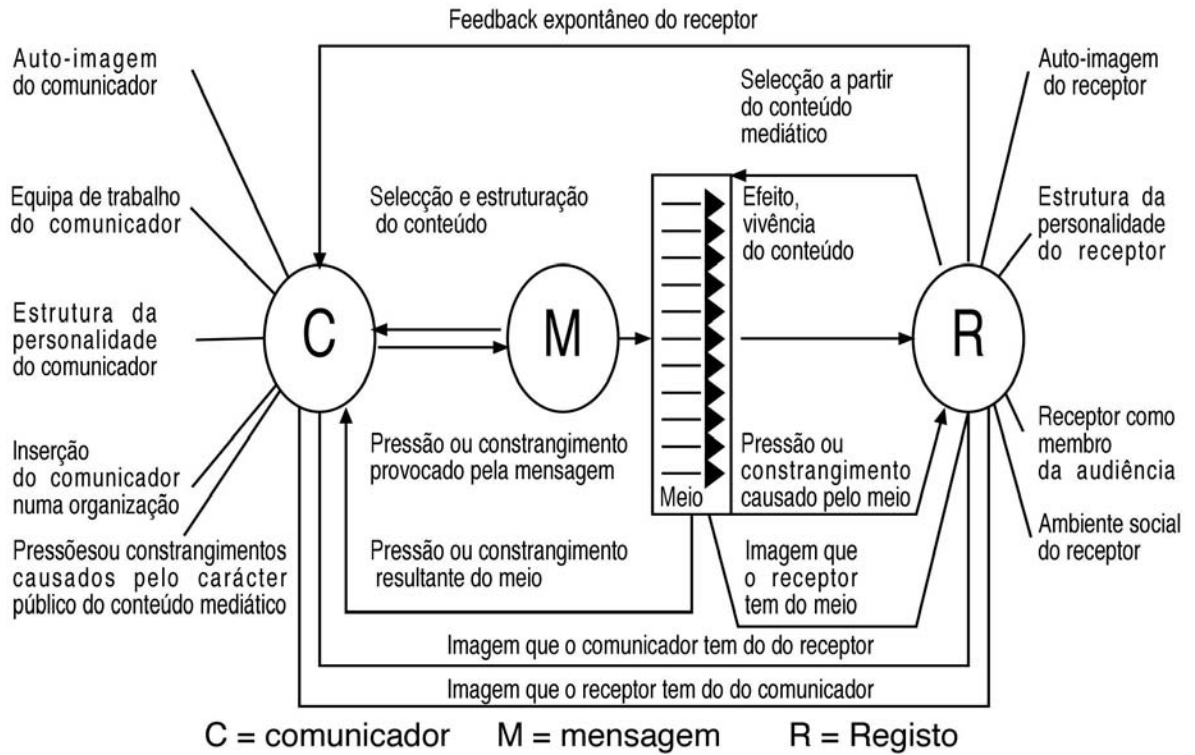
Feedback expontâneo do receptor

Auto-imagem do comunicador

Equipa de trabalho do comunicador

Estrutura da personalidade do comunicador

Inserção do comunicador numa organização

Pressõesou constrangimentos causados pelo carácter público do conteúdo mediático

Selecção e estruturação do conteúdo

C

M

Pressão ou constrangimento provocado pela mensagem

Pressão ou constrangimento resultante do meio

Selecção a partir do conteúdo mediático

Efeito, vivência do conteúdo

Meio

Pressão ou constrangimento causado pelo meio

Imagem que o receptor tem do meio

R

Auto-imagem do receptor

Estrutura da personalidade do receptor

Receptor como membro da audiência

Ambiente social do receptor

Imagem que o comunicador tem do do receptor

Imagem que o receptor tem do do comunicador

C = comunicador M = mensagem R = Registo